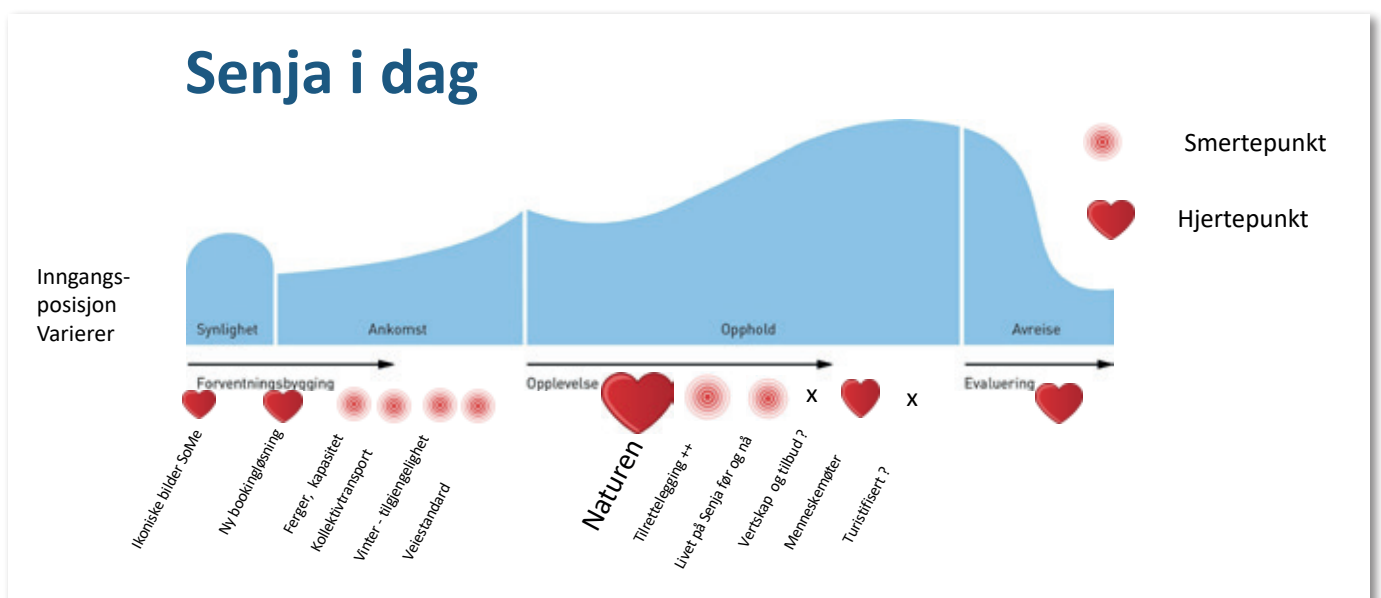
Senja i dag

Smertepunkt

Hjertepunkt

Inngangsposisjon Varierer

Synlighet

Ankomst

Opphold

Avreise

Forventningsbygging

Opplevelse

Evaluering

x

x

Ikoniske bilder SoMe

Ny bookingløsning

Ferger, kapasitet

Kollektivtransport

Vinter - tilgjengelighet

Veistandard

Naturen

Tilrettelegging ++

Livet på Senja før og nå

Vertskap og tilbud ?

Menneskemøter

Turistifisert ?